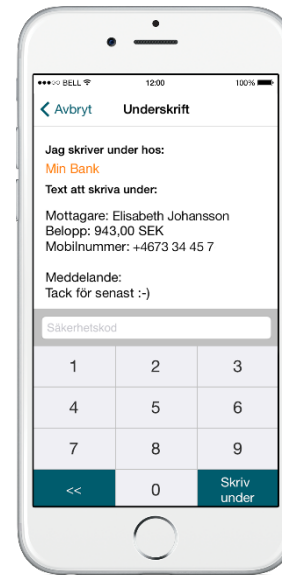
BELL 12:00 100%

Avbryt Underskrift

Jag skriver under hos:

Min Bank

Text att skriva under:

Mottagare: Elisabeth Johansson
Belopp: 943,00 SEK
Mobilnummer: +4673 34 45 7

Meddelande:
Tack för senast :-)

Säkerhetskod

| 1 | 2 | 3 |
|---|---|---|
| 4 | 5 | 6 |
| 7 | 8 | 9 |
| << | 0 | Skriv under |